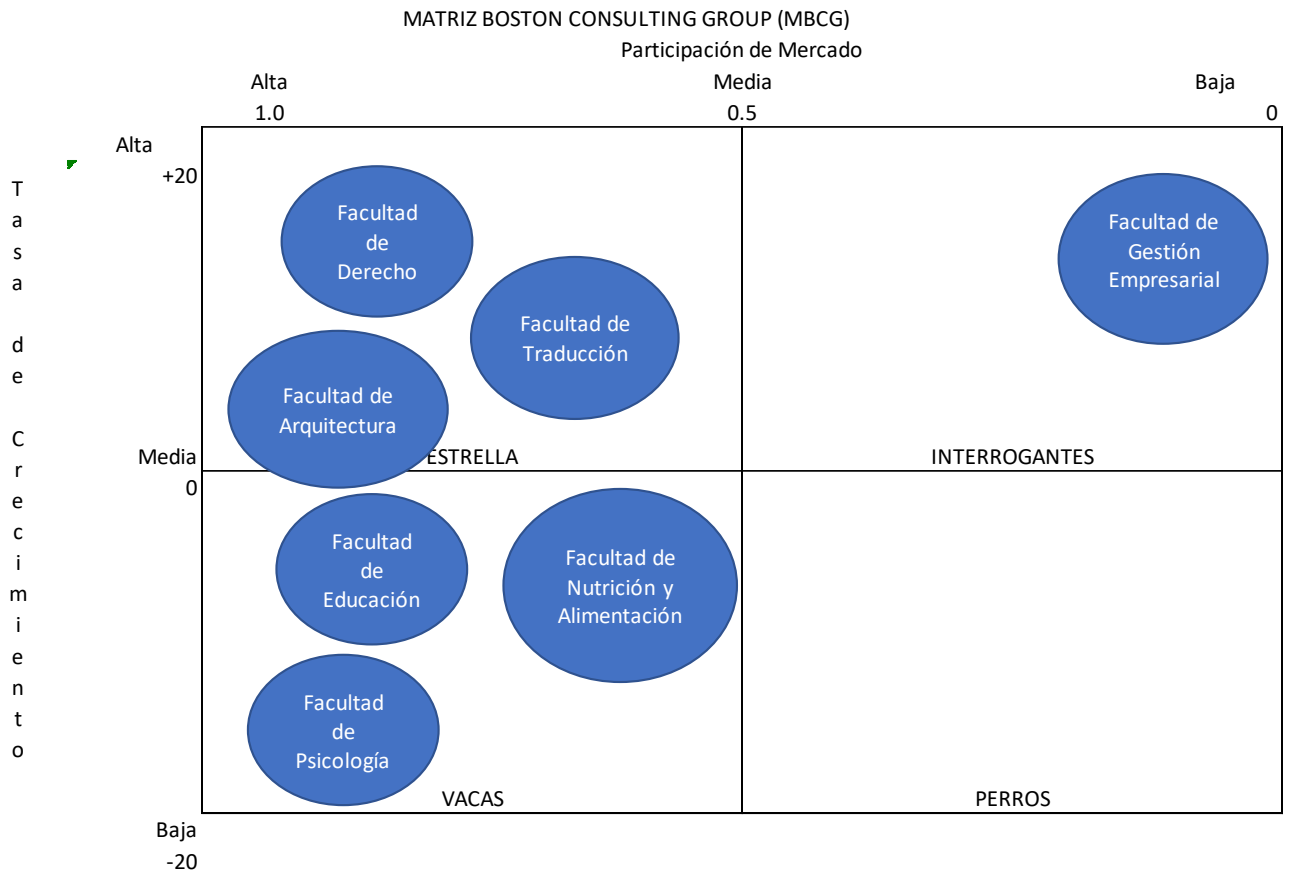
MATRIZ BOSTON CONSULTING GROUP (MBCG)
Participación de Mercado

Alta
1.0

Media
0.5

Baja
0

Tasa de Crecimiento

Alta
+20

Media
0

Baja
-20

Facultad de Derecho

Facultad de Traducción

Facultad de Arquitectura

Facultad de Gestión Empresarial

ESTRELLA

INTERROGANTES

Facultad de Educación

Facultad de Nutrición y Alimentación

Facultad de Psicología

VACAS

PERROS